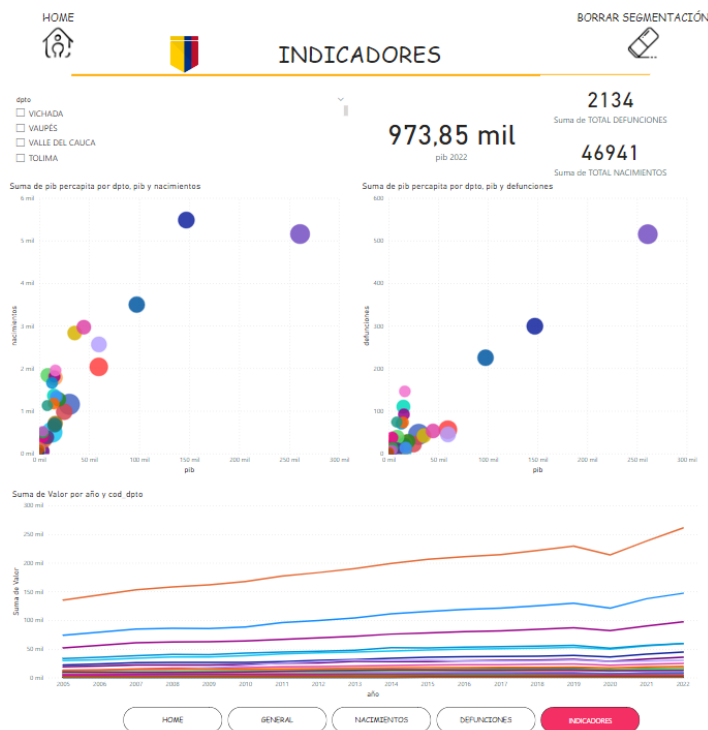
HOME

BORRAR SEGMENTACIÓN

INDICADORES

dpto
VICHADA
VAUPÉS
VALLE DEL CAUCA
TOLIMA

973,85 mil
pib 2022

2134
Suma de TOTAL DEFUNCIONES

46941
Suma de TOTAL NACIMIENTOS

Suma de pib percapita por dpto, pib y nacimientos

nacimientos
6 mil
5 mil
4 mil
3 mil
2 mil
1 mil
0 mil
0 mil 50 mil 100 mil 150 mil 200 mil 250 mil 300 mil
pib

Suma de pib percapita por dpto, pib y defunciones

defunciones
600
500
400
300
200
100
0
0 mil 50 mil 100 mil 150 mil 200 mil 250 mil 300 mil
pib

Suma de Valor por año y cod_dpto

Suma de Valor
300 mil
250 mil
200 mil
150 mil
100 mil
50 mil
0 mil
2005 2006 2007 2008 2009 2010 2011 2012 2013 2014 2015 2016 2017 2018 2019 2020 2021 2022
año

HOME
GENERAL
NACIMIENTOS
DEFUNCIONES
INDICADORES